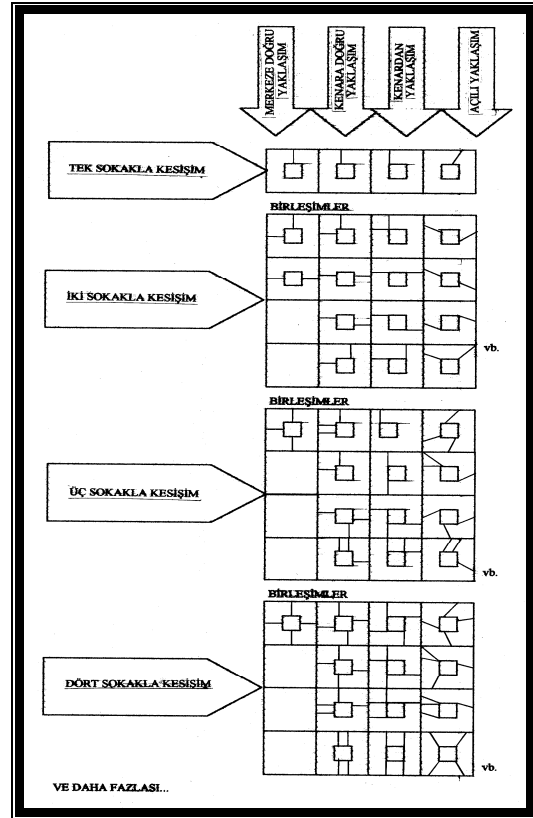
MERKEZE DOĞRU YAKLAŞIM

KENARA DOĞRU YAKLAŞIM

KENARDAN YAKLAŞIM

AÇILI YAKLAŞIM

TEK SOKAKLA KESİŞİM

BİRLEŞİMLER

İKİ SOKAKLA KESİŞİM

vb.

BİRLEŞİMLER

ÜÇ SOKAKLA KESİŞİM

vb.

BİRLEŞİMLER

DÖRT SOKAKLA KESİŞİM

vb.

VE DAHA FAZLASI...